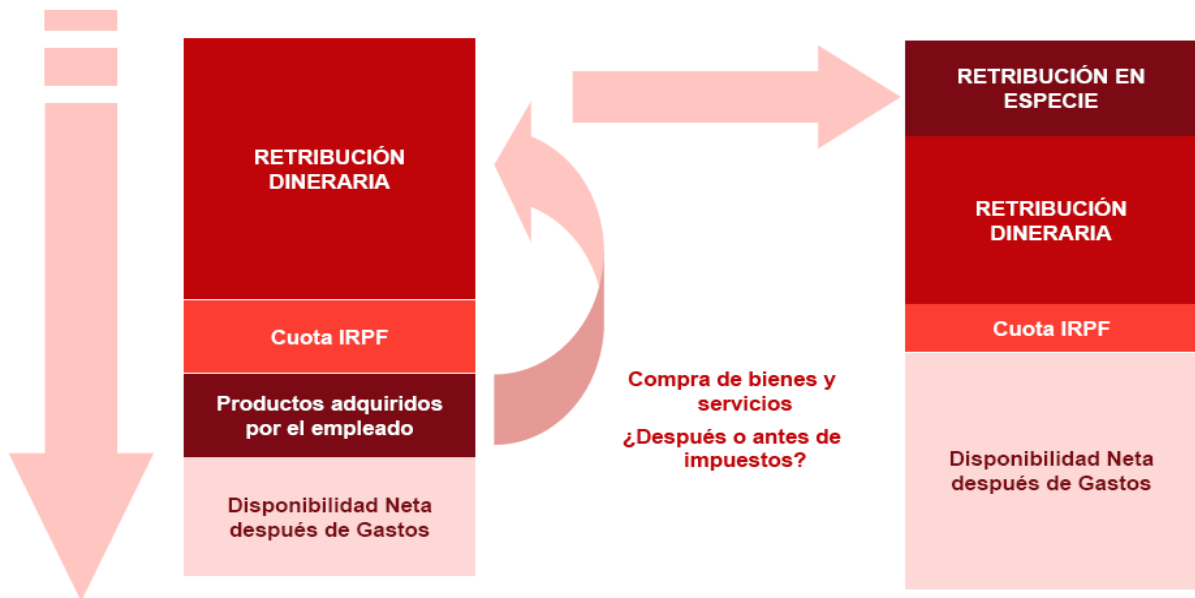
RETRIBUCIÓN DINERARIA

Cuota IRPF

Productos adquiridos por el empleado

Disponibilidad Neta después de Gastos

Compra de bienes y servicios

¿Después o antes de impuestos?

RETRIBUCIÓN EN ESPECIE

RETRIBUCIÓN DINERARIA

Cuota IRPF

Disponibilidad Neta después de Gastos